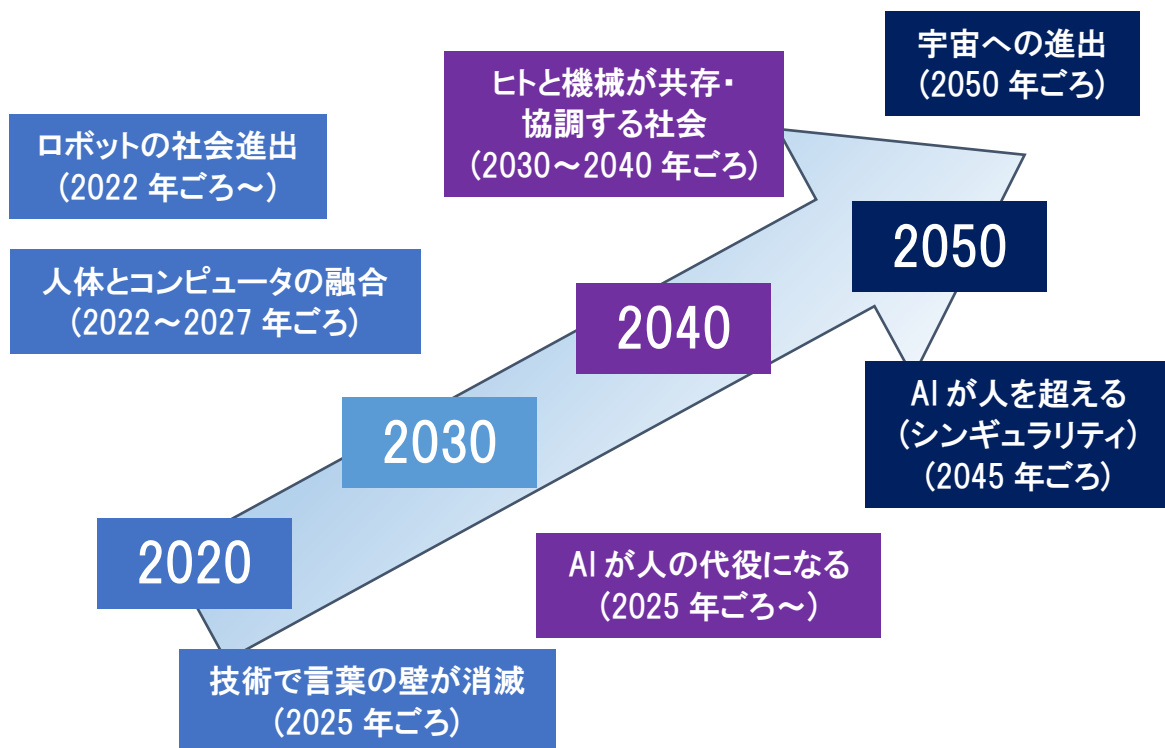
宇宙への進出
(2050 年ごろ)

ヒトと機械が共存・
協調する社会
(2030～2040 年ごろ)

ロボットの社会進出
(2022 年ごろ～)

人体とコンピュータの融合
(2022～2027 年ごろ)

2050

2040

2030

2020

AI が人を超える
(シンギュラリティ)
(2045 年ごろ)

AI が人の代役になる
(2025 年ごろ～)

技術で言葉の壁が消滅
(2025 年ごろ)